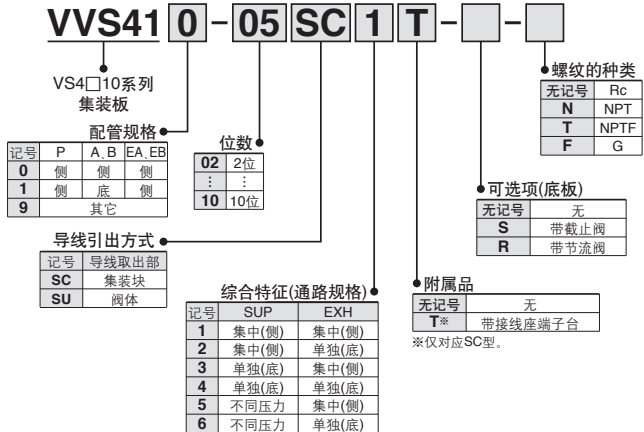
VVS41 0 - 05 SC 1 T - □ - □

VS4□10系列
集装板

配管规格

| 记号 | P | A、B | EA、EB |
|---|---|---|---|
| 0 | 侧 | 侧 | 侧 |
| 1 | 侧 | 底 | 侧 |
| 9 | 其它 | | |

位数

| 02 | 2位 |
|---|---|
| ⋮ | ⋮ |
| 10 | 10位 |

导线引出方式

| 记号 | 导线取出部 |
|---|---|
| SC | 集装块 |
| SU | 阀体 |

综合特征(通路规格)

| 记号 | SUP | EXH |
|---|---|---|
| 1 | 集中(侧) | 集中(侧) |
| 2 | 集中(侧) | 单独(底) |
| 3 | 单独(底) | 集中(侧) |
| 4 | 单独(底) | 单独(底) |
| 5 | 不同压力 | 集中(侧) |
| 6 | 不同压力 | 单独(底) |

附属品

| 无记号 | 无 |
|---|---|
| T※ | 带接线座端子台 |

※仅对应SC型。

可选项(底板)

| 无记号 | 无 |
|---|---|
| S | 带截止阀 |
| R | 带节流阀 |

螺纹的种类

| 无记号 | Rc |
|---|---|
| N | NPT |
| T | NPTF |
| F | G |